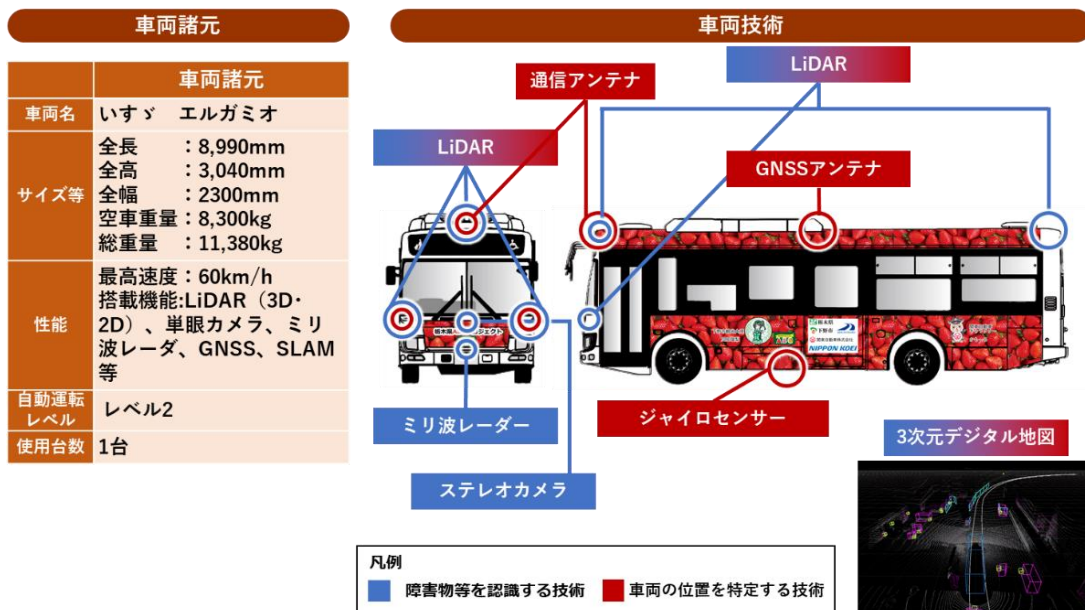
車両諸元

| | 車両諸元 |
|---|---|
| 車両名 | いすゞ エルガミオ |
| サイズ等 | 全長 ：8,990mm 全高 ：3,040mm 全幅 ：2300mm 空車重量：8,300kg 総重量 ：11,380kg |
| 性能 | 最高速度：60km/h 搭載機能:LiDAR（3D・2D）、単眼カメラ、ミリ波レーダ、GNSS、SLAM等 |
| 自動運転レベル | レベル2 |
| 使用台数 | 1台 |

車両技術

LiDAR

通信アンテナ

LiDAR

GNSSアンテナ

ミリ波レーダー

ジャイロセンサー

ステレオカメラ

3次元デジタル地図

NIPPON KOEI

凡例

障害物等を認識する技術

車両の位置を特定する技術